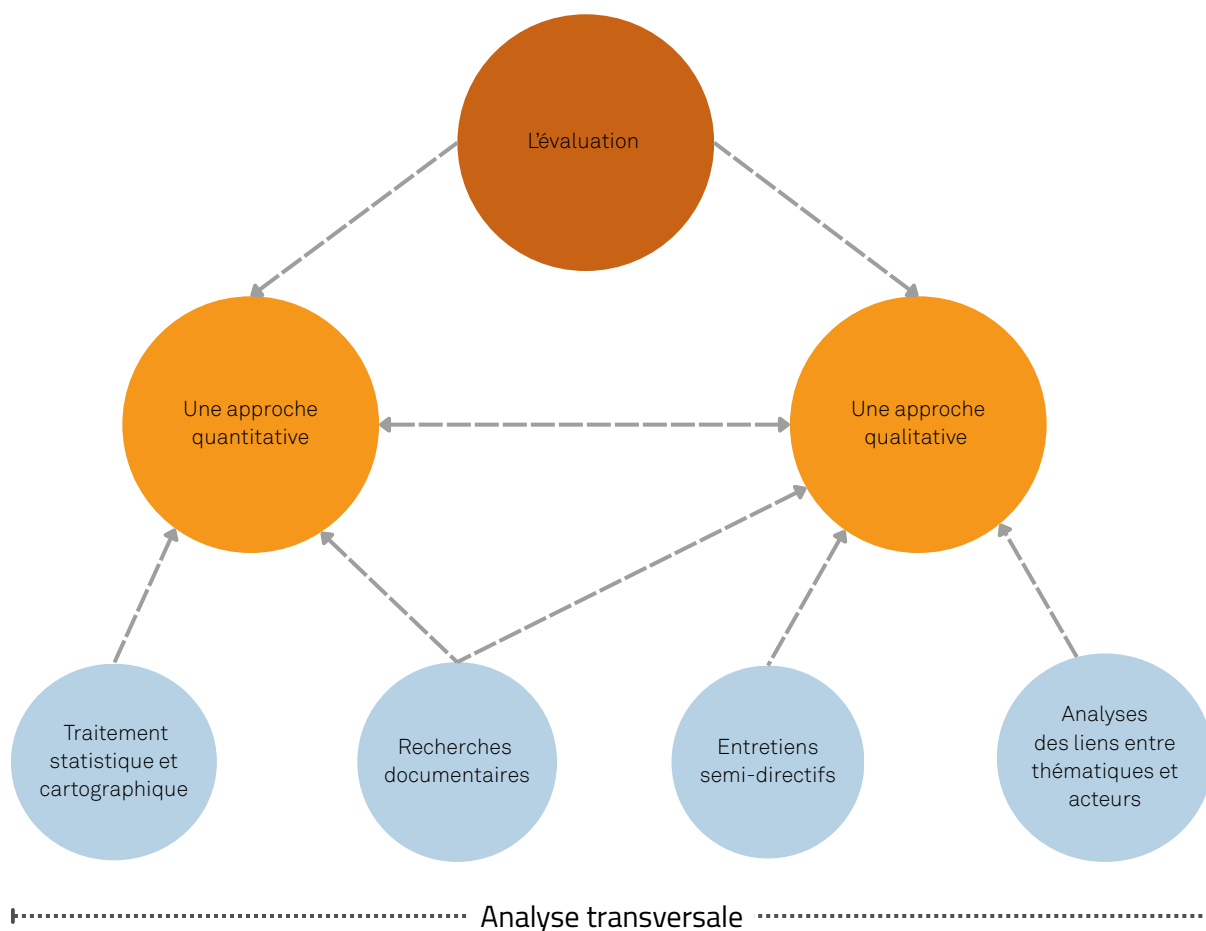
L’évaluation

Une approche quantitative

Une approche qualitative

Traitement statistique et cartographique

Recherches documentaires

Entretiens semi-directifs

Analyses des liens entre thématiques et acteurs

Analyse transversale